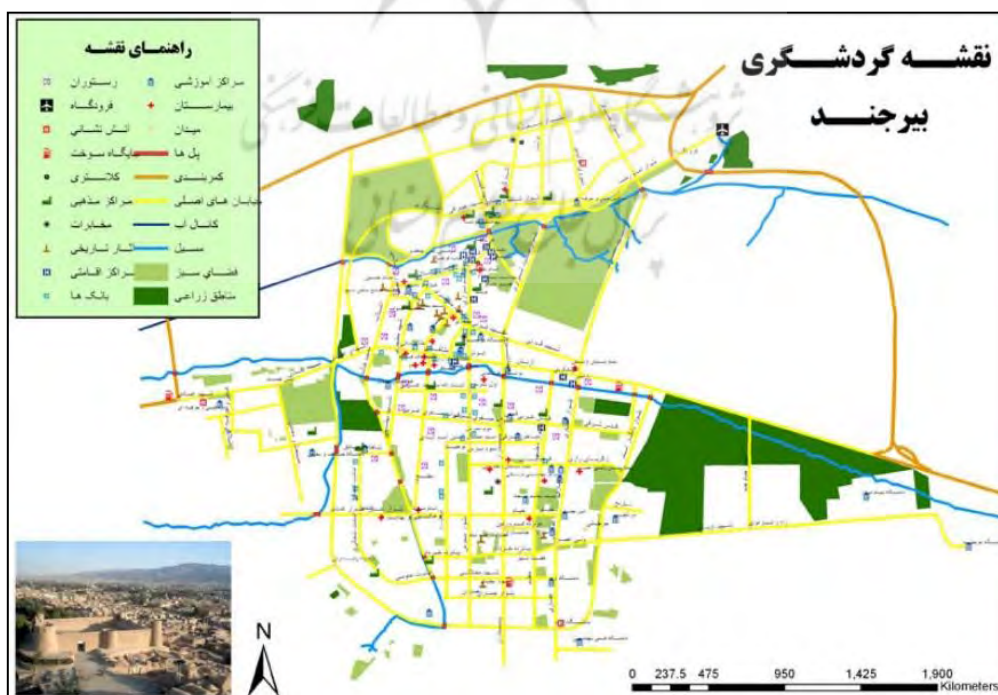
نقشـــه گردشـــگری
بیرجنـــد

راهنمای نقشه
مراکز آموزشی
رستوران
بیمارستان
فرودگاه
میدان
آتش نشانی
پل ها
جایگاه سوخت
کمربندی
کلانتری
خیابان های اصلی
مراکز مذهبی
کانال آب
مخابرات
مسیل
آثار تاریخی
فضای سبز
مراکز اقامتی
مناطق زراعی
بانک ها

N

0 237.5 475 950 1,425 1,900
Kilometers